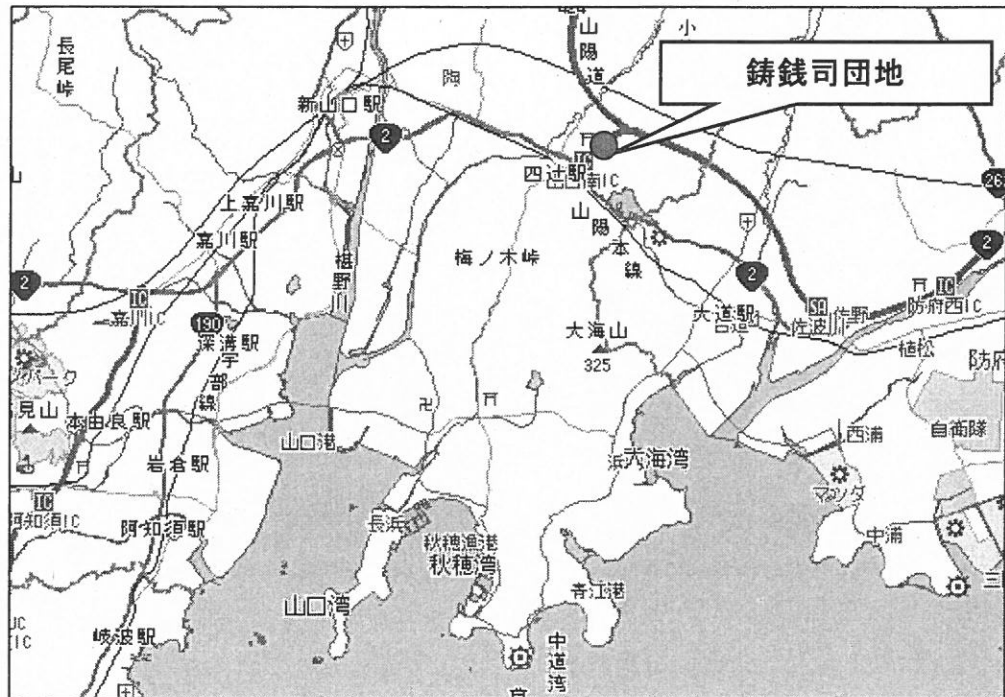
鋳銭司団地

長尾峠
山陽道
小
陶
新山口駅
2
四辻駅
四辻IC
26
上嘉川駅
嘉川駅
椹野川
梅ノ木峠
山陽本線
2
2
2
IC
嘉川IC
190
深溝駅
宇部線
大海山
325
大道駅
佐波川
IC
佐野
防府西IC
植松
防府
パーク
見山
本由良駅
山口港
西浦
自衛隊
岩倉駅
浜
大海湾
マツダ
IC
阿知須IC
阿知須駅
長浜
秋穂漁港
秋穂湾
中浦
三
青江港
山口湾
IC
岐波駅
中道湾